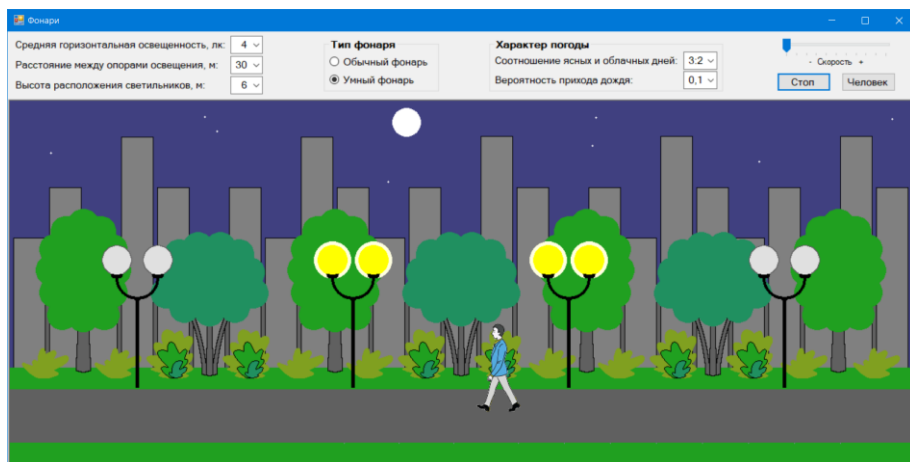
Фонари

Средняя горизонтальная освещенность, лк: 4
Расстояние между опорами освещения, м: 30
Высота расположения светильников, м: 6

Тип фонаря
Обычный фонарь
Умный фонарь

Характер погоды
Соотношение ясных и облачных дней: 3:2
Вероятность прихода дождя: 0,1

- Скорость +
Стоп
Человек